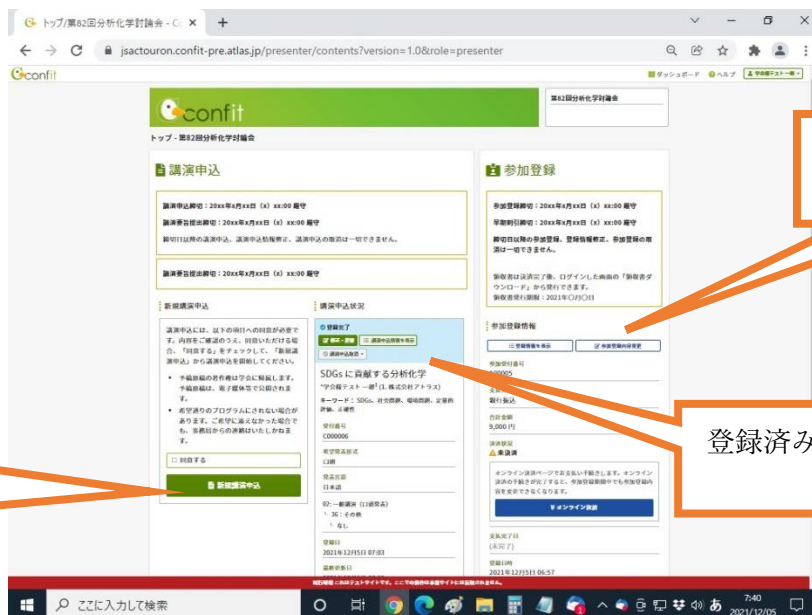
トップ/第82回分析化学討論会 - Co ×  +

jsactouron.confit-pre.atlas.jp/presenter/contents?version=1.0&role=presenter

confit

ダッシュボード ヘルプ 学会員テスト一郎

confit

第82回分析化学討論会

トップ - 第82回分析化学討論会

講演申込

講演申込締切：20xx年x月xx日（x）xx:00 厳守

講演要旨提出締切：20xx年x月xx日（x）xx:00 厳守

締切日以降の講演申込、講演申込情報修正、講演申込の取消は一切できません。

講演要旨提出締切：20xx年x月xx日（x）xx:00 厳守

新規講演申込

講演申込には、以下の項目への同意が必要です。内容をご確認のうえ、同意いただける場合、「同意する」をチェックして、「新規講演申込」から講演申込を開始してください。

• 予稿原稿の著作権は学会に帰属します。予稿原稿は、電子媒体等で公開されます。

• 希望通りのプログラムにされない場合があります。ご希望に添えなかった場合でも、事務局からの連絡はいたしかねます。

□ 同意する

新規講演申込

講演申込状況

登録完了

修正・変更 | 講演申込情報を表示

講演申込取消

SDGsに貢献する分析化学

"学会員テスト一郎$^1$ (1. 株式会社アトラス)

キーワード：SDGs、社会貢献、環境問題、定量的評価、正確性

受付番号
C000006

希望発表形式
口頭

発表言語
日本語

02：一般講演（口頭発表）
36：その他
なし

登録日
2021年12月15日 07:03

最終更新日

参加登録

参加登録締切：20xx年x月xx日（x）xx:00 厳守

早期割引締切：20xx年x月xx日（x）xx:00 厳守

締切日以降の参加登録、登録情報修正、参加登録の取消は一切できません。

領収書は決済完了後、ログインした画面の「領収書ダウンロード」から発行できます。
領収書発行期限：2021年〇月〇日

参加登録情報

登録情報を表示 | 参加登録内容変更

参加受付番号
A00005

支払方法
銀行振込

合計金額
9,000 (円)

決済状況
未決済

オンライン決済ページでお支払い手続きします。オンライン決済の手続きが完了すると、参加登録期間中でも参加登録内容を変更できなくなります。

オンライン決済

支払完了日
（未完了）

登録日
2021年12月5日 06:57

登録済み

ここに入力して検索

7:40
2021/12/05